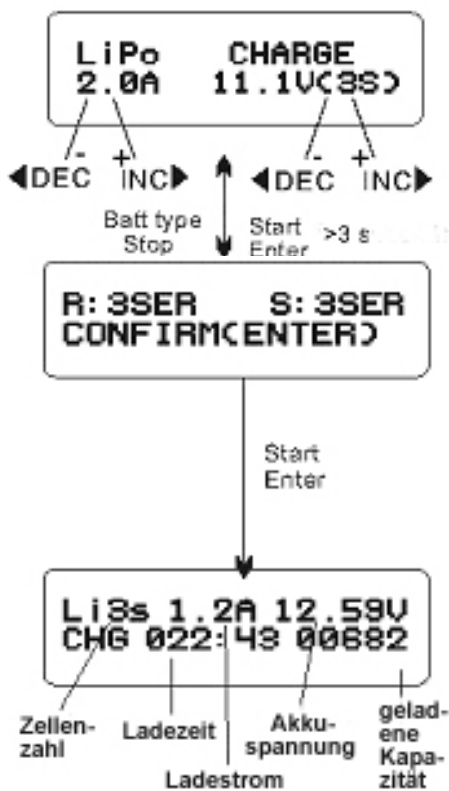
LiPo CHARGE
2.0A 11.1V(3S)

-
◀DEC
+
INC▶
-
◀DEC
+
INC▶

Batt type
Stop

Start
Enter
>3 s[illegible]

R:3SER S:3SER
CONFIRM(ENTER)

Start
Enter

Li3s 1.2A 12.59V
CHG 022:43 00682

Zellenzahl
Ladezeit
Ladestrom
Akkuspannung
geladene Kapazität